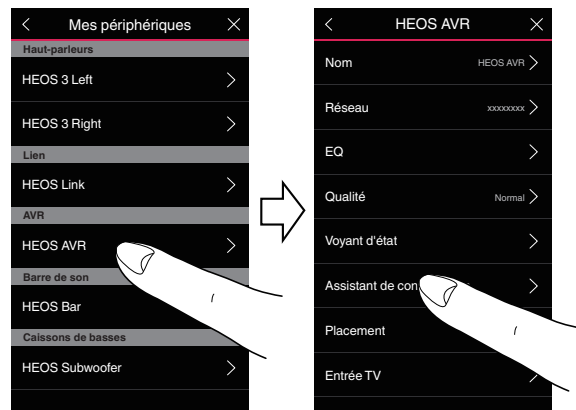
Mes périphériques

Haut-parleurs

HEOS 3 Left

HEOS 3 Right

Lien

HEOS Link

AVR

HEOS AVR

Barre de son

HEOS Bar

Caissons de basses

HEOS Subwoofer

HEOS AVR

Nom HEOS AVR

Réseau xxxxxxxx

EQ

Qualité Normal

Voyant d'état

Assistant de con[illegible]

Placement

Entrée TV